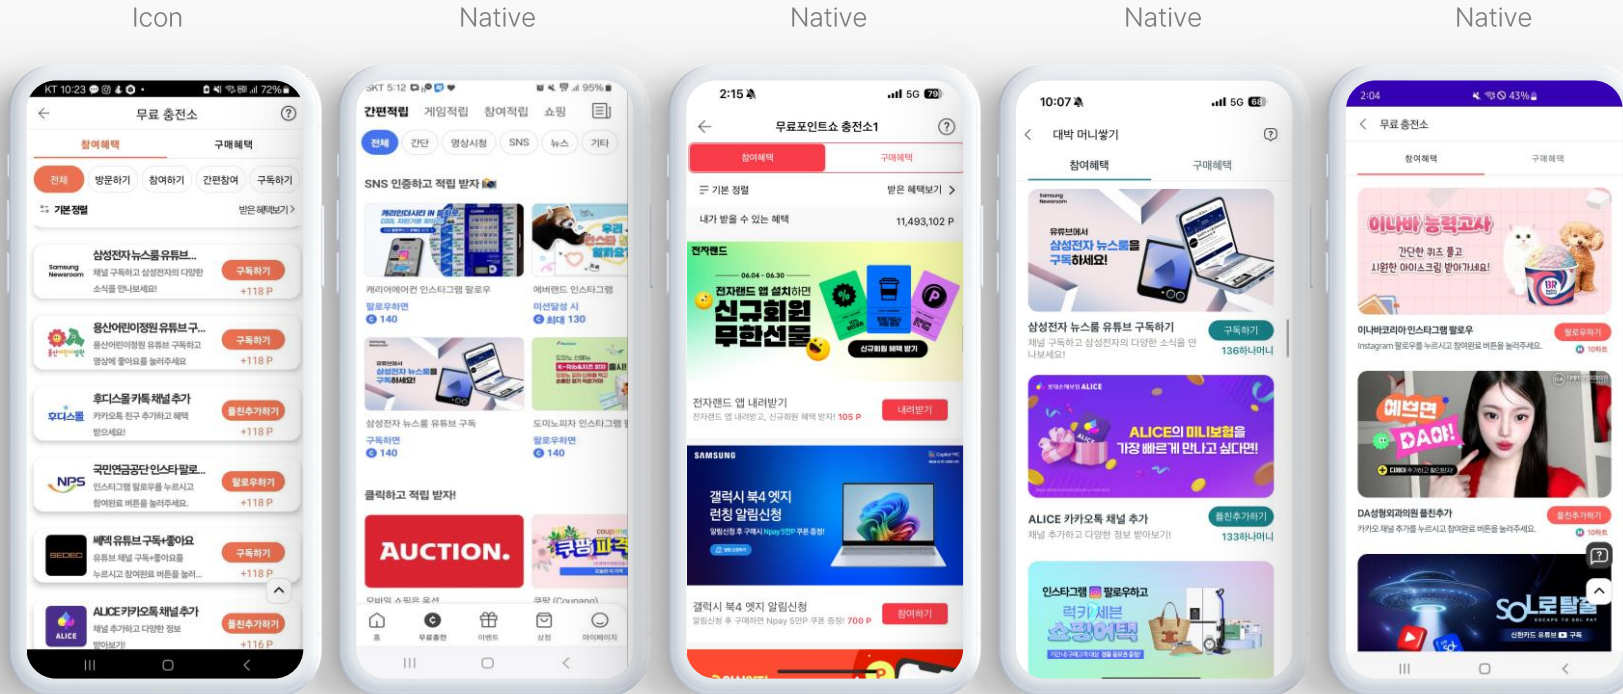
Icon

Native

Native

Native

Native

KT 10:23 72%

무료 충전소

참여혜택 구매혜택

전체 방문하기 참여하기 간편참여 구독하기

기본 정렬 받은 혜택보기 >

삼성전자 뉴스룸 유튜브...
채널 구독하고 삼성전자의 다양한 소식을 만나보세요!
구독하기 +118 P

용산어린이정원 유튜브 구...
용산어린이정원 유튜브 구독하고 영상에 좋아요를 눌러주세요
구독하기 +118 P

후디스몰 카톡 채널 추가
카카오톡 친구 추가하고 혜택 받으세요!
플친추가하기 +118 P

국민연금공단 인스타 팔로...
인스타그램 팔로우를 누르시고 참여완료 버튼을 눌러주세요.
팔로우하기 +118 P

베덱 유튜브 구독+좋아요
유튜브 채널 구독+좋아요를 누르시고 참여완료 버튼을 눌러...
구독하기 +118 P

ALICE 카카오톡 채널 추가
채널 추가하고 다양한 정보 받아보기!
플친추가하기 +116 P

SKT 5:12 95%

간편적립 게임적립 참여적립 쇼핑

전체 간단 영상시청 SNS 뉴스 기타

SNS 인증하고 적립 받자

캐리어에어컨 인스타그램 팔로우
팔로우하면
140

에버랜드 인스타그램
미션달성 시
최대 130

삼성전자 뉴스룸 유튜브 구독
구독하면
140

도미노피자 인스타그램
팔로우하면
140

클릭하고 적립 받자!

AUCTION.

쿠팡

홈 무료충전 이벤트 상점 마이페이지

2:15 5G 79

무료포인트쇼 충전소1

참여혜택 구매혜택

기본 정렬 받은 혜택보기 >

내가 받을 수 있는 혜택 11,493,102 P

전자랜드

06.04 - 06.30
전자랜드 앱 설치하면
신규회원 무한선물
신규회원 혜택 받기

전자랜드 앱 내려받기
전자랜드 앱 내려받고, 신규회원 혜택 받자! 105 P
내려받기

SAMSUNG

갤럭시 북4 엣지 런칭 알림신청

갤럭시 북4 엣지 알림신청
알림신청 후 구매하면 Npay 5만P 쿠폰 증정! 700 P
참여하기

10:07 5G 68

대박 머니쌓기

참여혜택 구매혜택

유튜브에서
삼성전자 뉴스룸을
구독하세요!

삼성전자 뉴스룸 유튜브 구독하기
채널 구독하고 삼성전자의 다양한 소식을 만나보세요!
구독하기
136하니머니

ALICE의 미니보험을 가장 빠르게 만나고 싶다면!

ALICE 카카오톡 채널 추가
채널 추가하고 다양한 정보 받아보기!
플친추가하기
133하니머니

인스타그램 팔로우하고
럭키세븐
쇼핑이벤트

2:04 43%

무료 충전소

참여혜택 구매혜택

이니바 능력고사
간단한 퀴즈 풀고
시원한 아이스크림 받아가세요!

이니바코리아 인스타그램 팔로우
Instagram 팔로우를 누르시고 참여완료 버튼을 눌러주세요.
팔로우하기
10원

예쁘면
DA어!

DA성형외과의원 플친추가
카카오 채널 추가를 누르시고 참여완료 버튼을 눌러주세요.
플친추가하기
10원

SOL로 탈출
신한카드 유튜브 구독